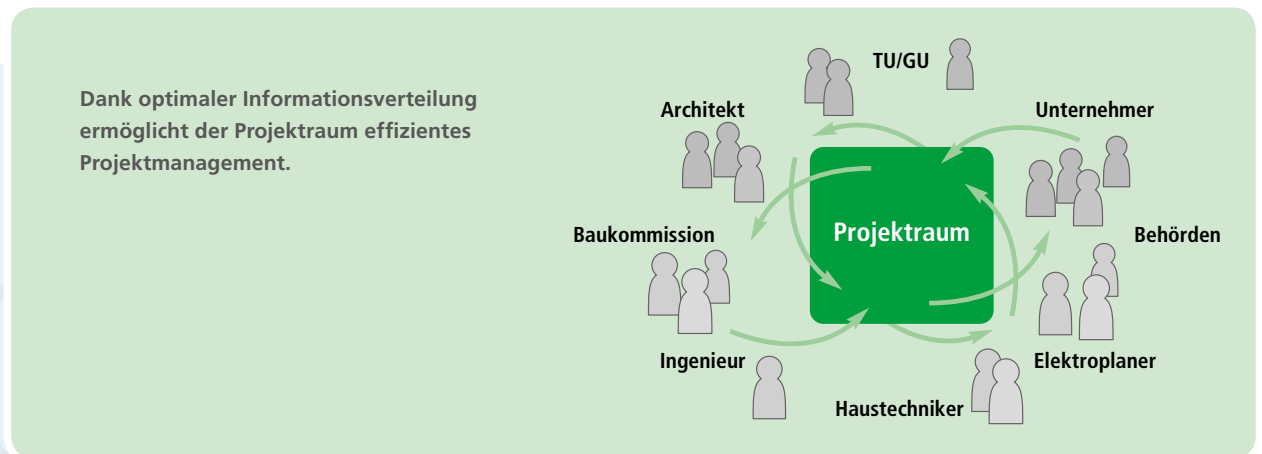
Dank optimaler Informationsverteilung ermöglicht der Projektraum effizientes Projektmanagement.

TU/GU

Architekt

Unternehmer

Projektraum

Baukommission

Behörden

Ingenieur

Elektroplaner

Haustechniker